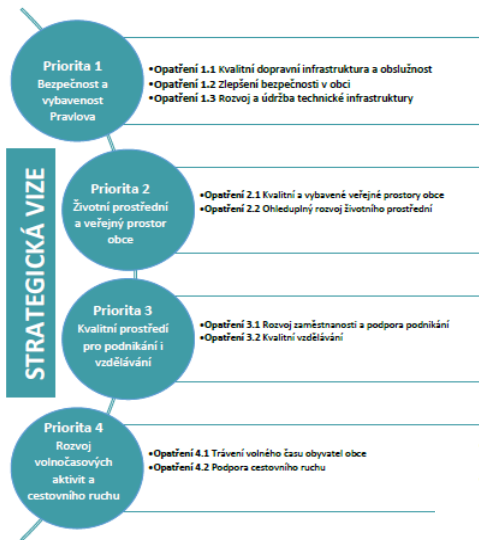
STRATEGICKÁ VIZE

Priorita 1
Bezpečnost a vybavenost Pravlova

•Opatření 1.1 Kvalitní dopravní infrastruktura a obslužnost
•Opatření 1.2 Zlepšení bezpečnosti v obci
•Opatření 1.3 Rozvoj a údržba technické infrastruktury

Priorita 2
Životní prostřední a veřejný prostor obce

•Opatření 2.1 Kvalitní a vybavené veřejné prostory obce
•Opatření 2.2 Ohleduplný rozvoj životního prostředí

Priorita 3
Kvalitní prostředí pro podnikání i vzdělávání

•Opatření 3.1 Rozvoj zaměstnanosti a podpora podnikání
•Opatření 3.2 Kvalitní vzdělávání

Priorita 4
Rozvoj volnočasových aktivit a cestovního ruchu

•Opatření 4.1 Trávení volného času obyvatel obce
•Opatření 4.2 Podpora cestovního ruchu